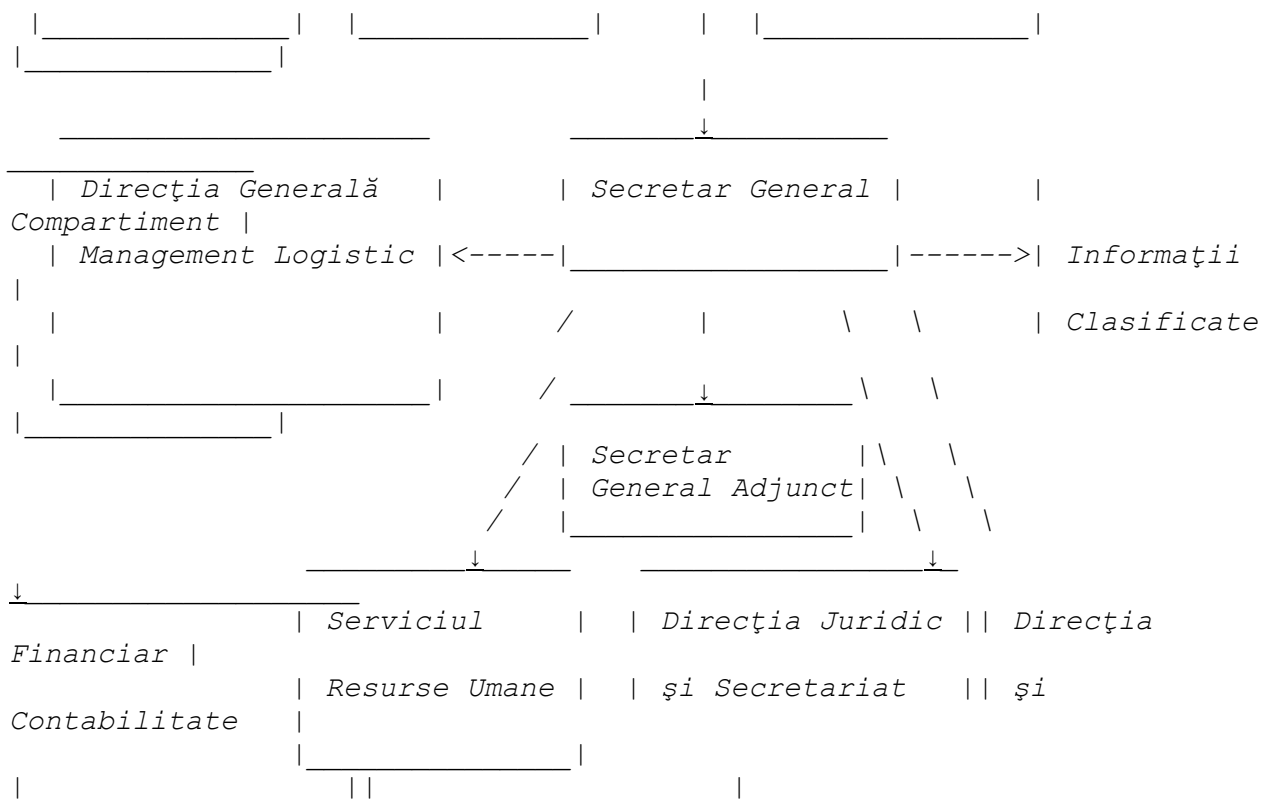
Direcţia Generală Management Logistic

Secretar General

Compartiment Informaţii Clasificate

Secretar General Adjunct

Serviciul Resurse Umane

Direcţia Juridic şi Secretariat

Direcţia Financiar şi Contabilitate